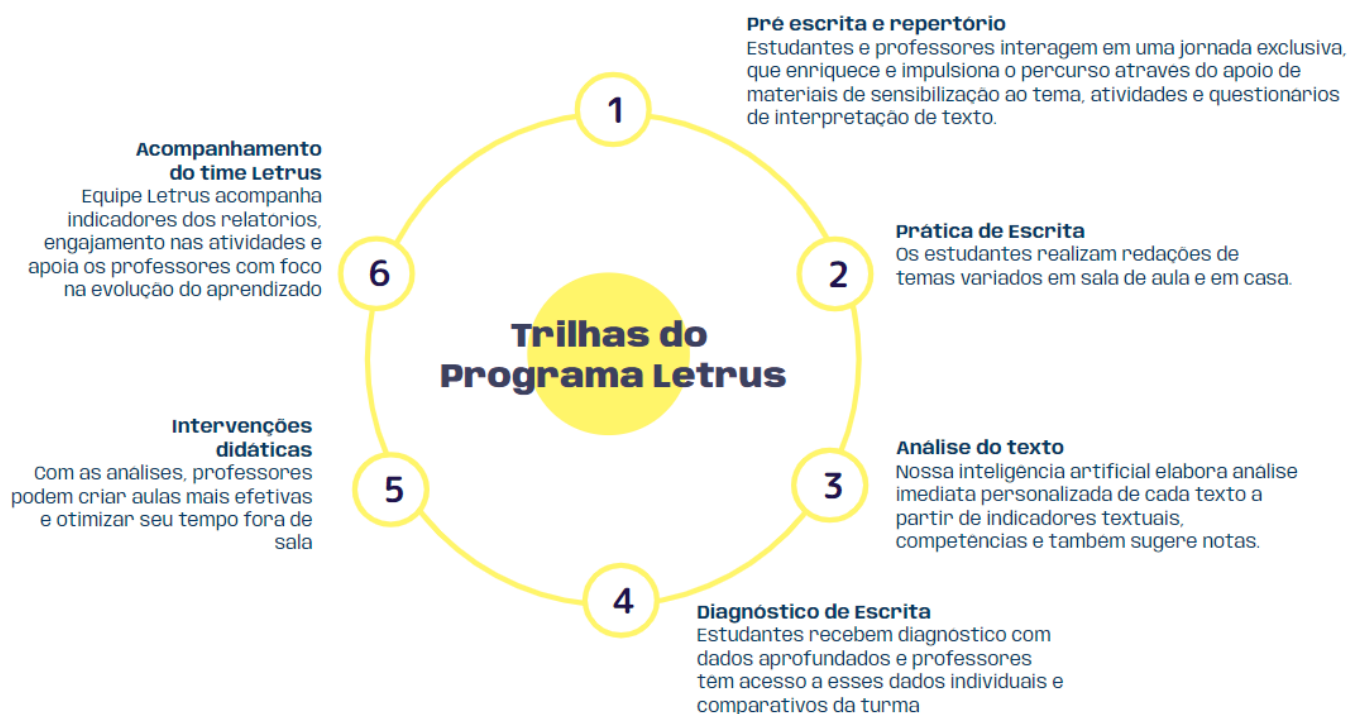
Trilhas do Programa Letrus

1

Pré escrita e repertório
Estudantes e professores interagem em uma jornada exclusiva, que enriquece e impulsiona o percurso atraves do apoio de materiais de sensibilização ao tema, atividades e questionarios de interpretação de texto.

2

Prática de Escrita
Os estudantes realizam redações de temas variados em sala de aula e em casa.

3

Análise do texto
Nossa inteligência artificial elabora analise imediata personalizada de cada texto a partir de indicadores textuais, competências e tambem sugere notas.

4

Diagnóstico de Escrita
Estudantes recebem diagnóstico com dados aprofundados e professores têm acesso a esses dados individuais e comparativos da turma

5

Intervenções didáticas
Com as análises, professores podem criar aulas mais efetivas e otimizar seu tempo fora de sala

6

Acompanhamento do time Letrus
Equipe Letrus acompanha indicadores dos relatorios, engajamento nas atividades e apoia os professores com foco na evolução do aprendizado